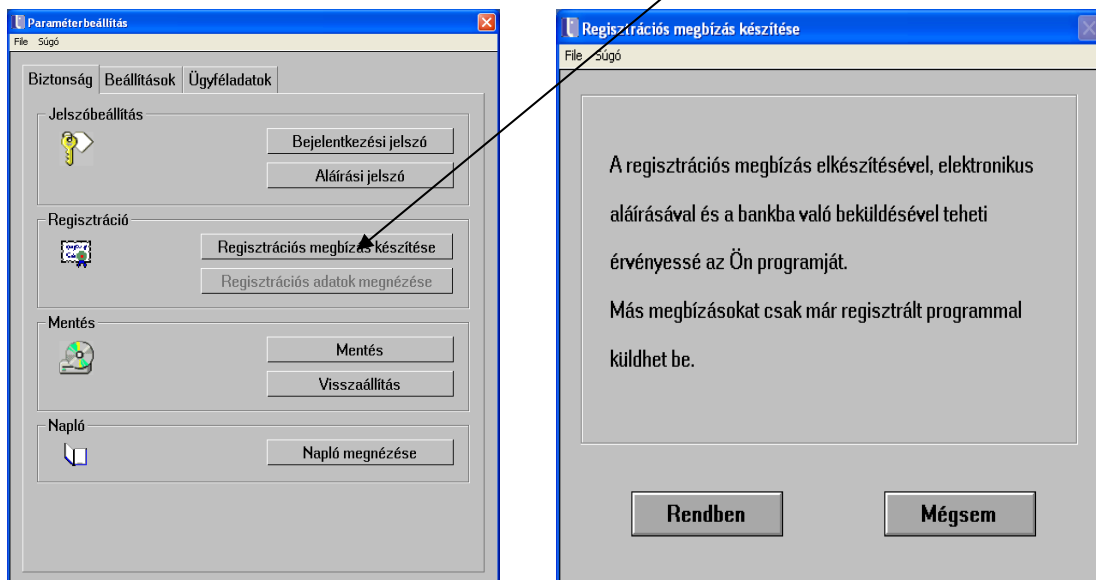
Paraméterbeállítás
File Súgó

Biztonság Beállítások Ügyféladatok

Jelszóbeállítás
Bejelentkezési jelszó
Aláírási jelszó

Regisztráció
Regisztrációs megbízás készítése
Regisztrációs adatok megnézése

Mentés
Mentés
Visszaállítás

Napló
Napló megnézése

Regisztrációs megbízás készítése
File Súgó

A regisztrációs megbízás elkészítésével, elektronikus aláírásával és a bankba való beküldésével teheti érvényessé az Ön programját.
Más megbízásokat csak már regisztrált programmal küldhet be.

Rendben
Mégsem